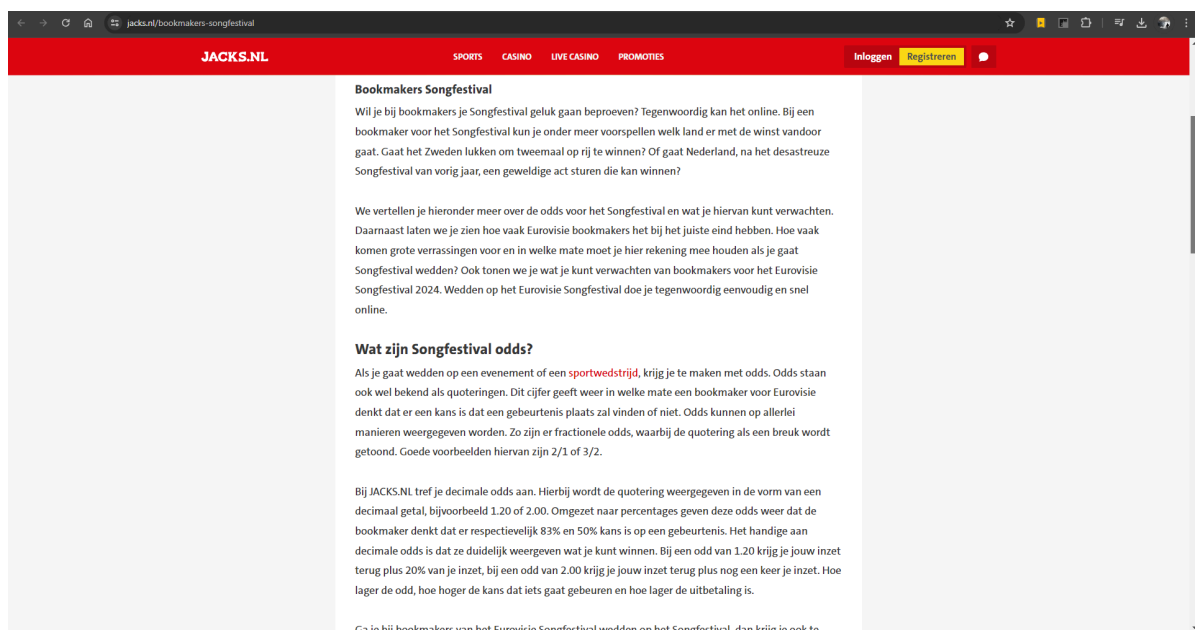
jacks.nl/bookmakers-songfestival

JACKS.NL

SPORTS CASINO LIVE CASINO PROMOTIES

Inloggen Registreren

Bookmakers Songfestival

Wil je bij bookmakers je Songfestival geluk gaan beproeven? Tegenwoordig kan het online. Bij een bookmaker voor het Songfestival kun je onder meer voorspellen welk land er met de winst vandoor gaat. Gaat het Zweden lukken om tweemaal op rij te winnen? Of gaat Nederland, na het desastreuze Songfestival van vorig jaar, een geweldige act sturen die kan winnen?

We vertellen je hieronder meer over de odds voor het Songfestival en wat je hiervan kunt verwachten. Daarnaast laten we je zien hoe vaak Eurovisie bookmakers het bij het juiste eind hebben. Hoe vaak komen grote verrassingen voor en in welke mate moet je hier rekening mee houden als je gaat Songfestival wedden? Ook tonen we je wat je kunt verwachten van bookmakers voor het Eurovisie Songfestival 2024. Wedden op het Eurovisie Songfestival doe je tegenwoordig eenvoudig en snel online.

Wat zijn Songfestival odds?

Als je gaat wedden op een evenement of een sportwedstrijd, krijg je te maken met odds. Odds staan ook wel bekend als quoteringen. Dit cijfer geeft weer in welke mate een bookmaker voor Eurovisie denkt dat er een kans is dat een gebeurtenis plaats zal vinden of niet. Odds kunnen op allerlei manieren weergegeven worden. Zo zijn er fractionele odds, waarbij de quotering als een breuk wordt getoond. Goede voorbeelden hiervan zijn 2/1 of 3/2.

Bij JACKS.NL tref je decimale odds aan. Hierbij wordt de quotering weergegeven in de vorm van een decimaal getal, bijvoorbeeld 1.20 of 2.00. Omgezet naar percentages geven deze odds weer dat de bookmaker denkt dat er respectievelijk 83% en 50% kans is op een gebeurtenis. Het handige aan decimale odds is dat ze duidelijk weergeven wat je kunt winnen. Bij een odd van 1.20 krijg je jouw inzet terug plus 20% van je inzet, bij een odd van 2.00 krijg je jouw inzet terug plus nog een keer je inzet. Hoe lager de odd, hoe hoger de kans dat iets gaat gebeuren en hoe lager de uitbetaling is.

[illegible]